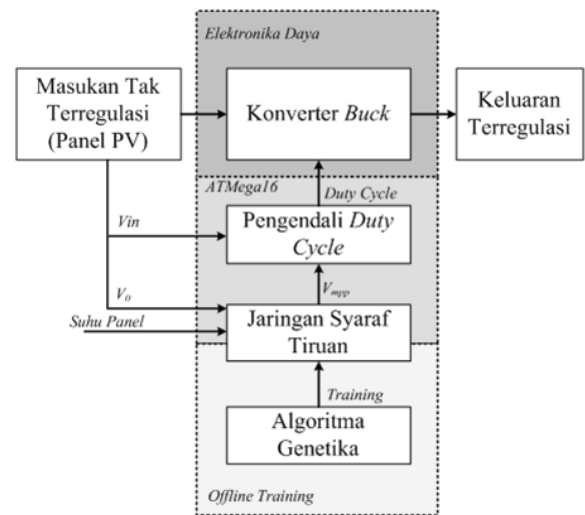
Elektronika Daya

Masukan Tak Terregulasi (Panel PV)

Konverter Buck

Keluaran Terregulasi

ATMega16

Duty Cycle

Vin

Pengendali Duty Cycle

$V_o$

$V_{mpp}$

Suhu Panel

Jaringan Syaraf Tiruan

Training

Algoritma Genetika

Offline Training